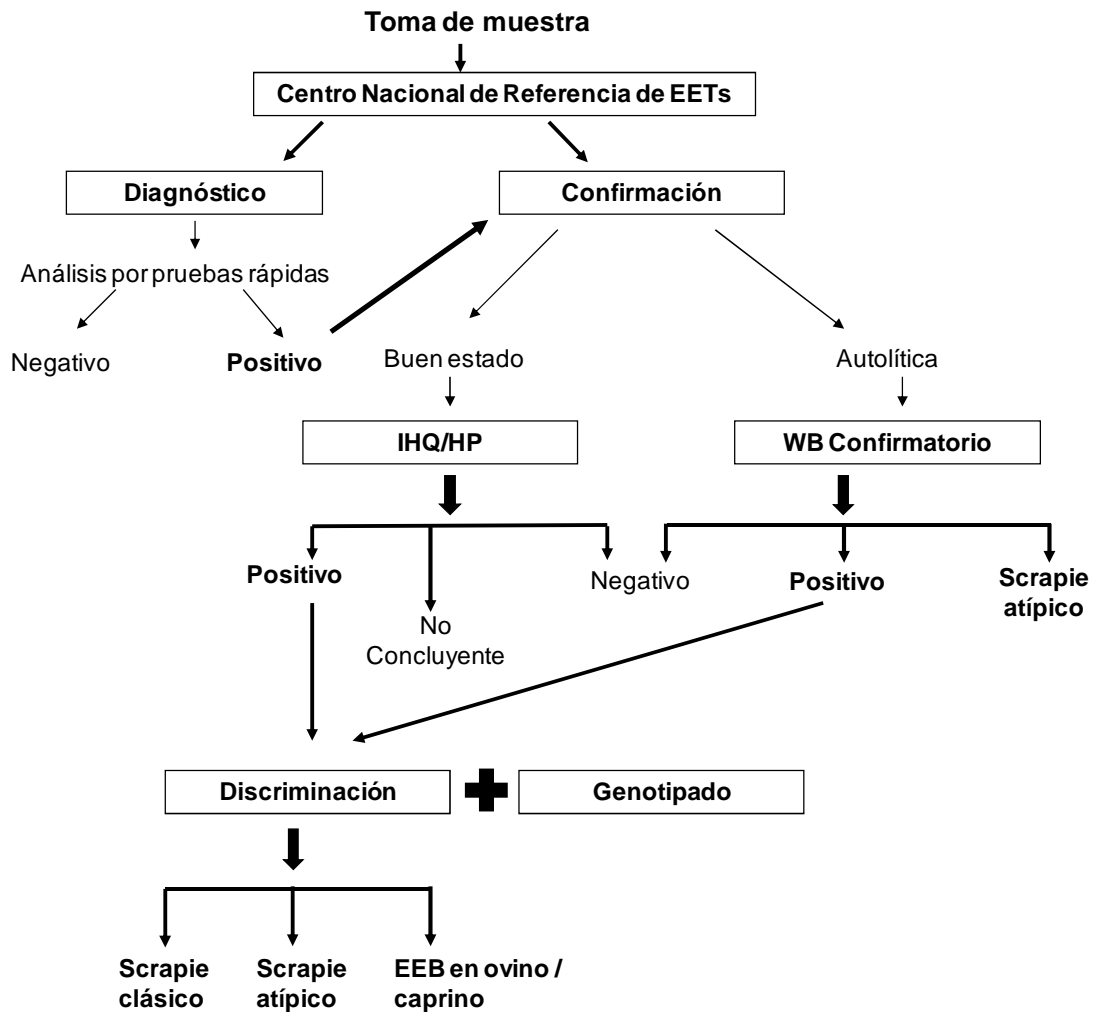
Toma de muestra

Centro Nacional de Referencia de EETs

Diagnóstico

Confirmación

Análisis por pruebas rápidas

Negativo

Positivo

Buen estado

Autolítica

IHQ/HP

WB Confirmatorio

Positivo

No Concluyente

Negativo

Positivo

Scrapie atípico

Discriminación

Genotipado

Scrapie clásico

Scrapie atípico

EEB en ovino / caprino